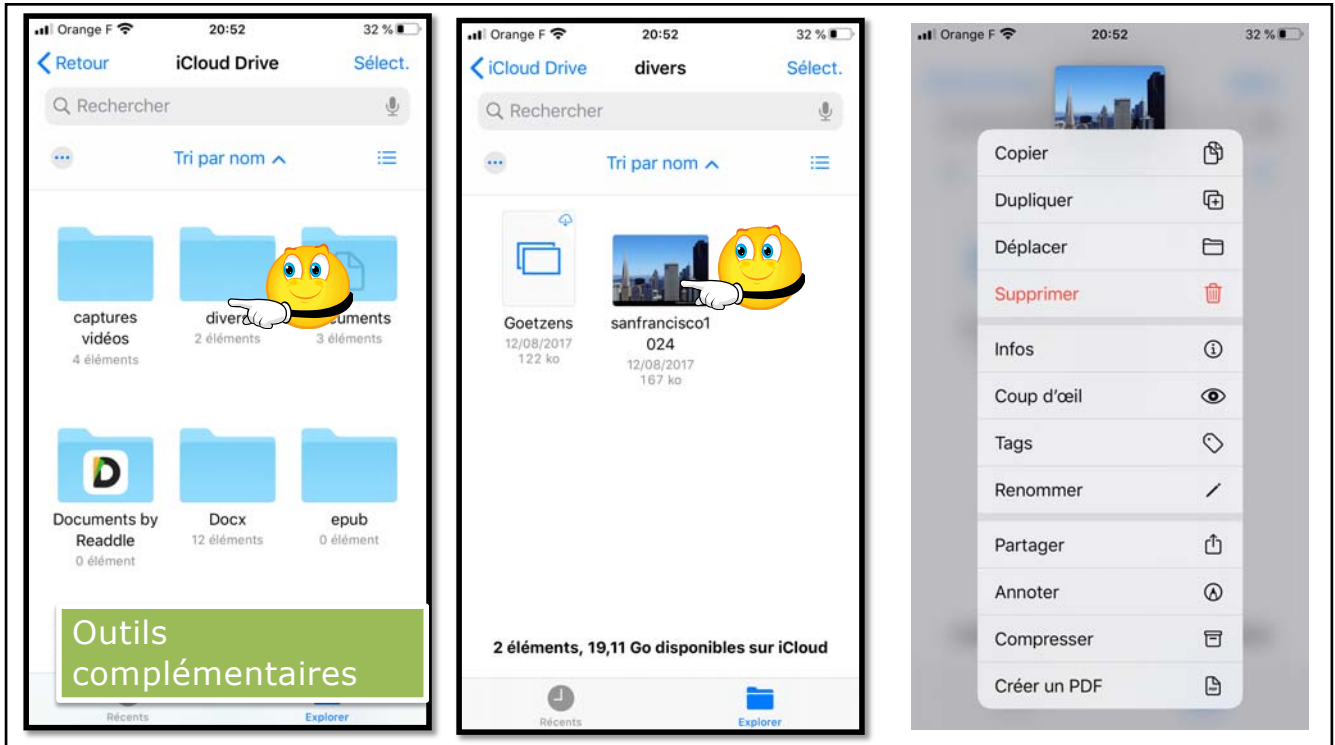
Orange F 20:52 32 %

Retour iCloud Drive Sélect.

Rechercher

Tri par nom

captures vidéos
4 éléments

diver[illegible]
2 éléments

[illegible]cuments
3 éléments

Documents by Readdle
0 élément

Docx
12 éléments

epub
0 élément

Outils complémentaires

Récents Explorer

Orange F 20:52 32 %

iCloud Drive divers Sélect.

Rechercher

Tri par nom

Goetzens
12/08/2017
122 ko

sanfrancisco1024
12/08/2017
167 ko

2 éléments, 19,11 Go disponibles sur iCloud

Récents Explorer

Orange F 20:52 32 %

Copier
Dupliquer
Déplacer
Supprimer
Infos
Coup d'œil
Tags
Renommer
Partager
Annoter
Compresser
Créer un PDF